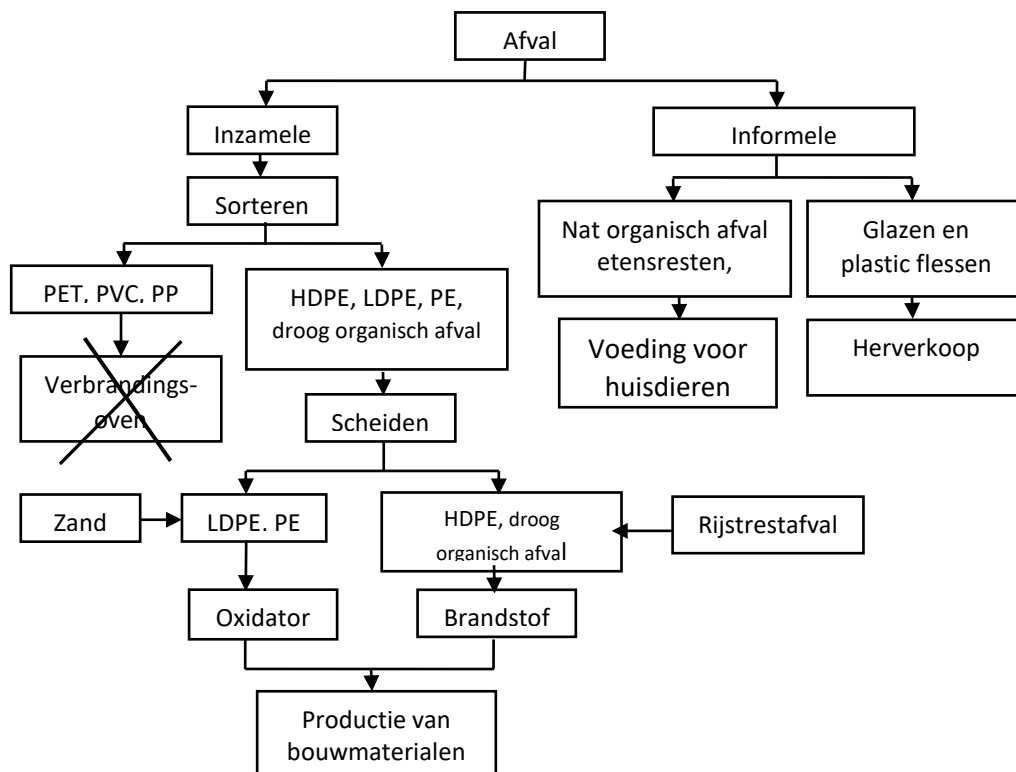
Afval

Inzamele

Informele

Sorteren

Nat organisch afval etensresten,

Glazen en plastic flessen

PET. PVC. PP

HDPE, LDPE, PE, droog organisch afval

Voeding voor huisdieren

Herverkoop

Verbrandingsoven

Scheiden

Zand

LDPE. PE

HDPE, droog organisch afval

Rijstrestafval

Oxidator

Brandstof

Productie van bouwmaterialen